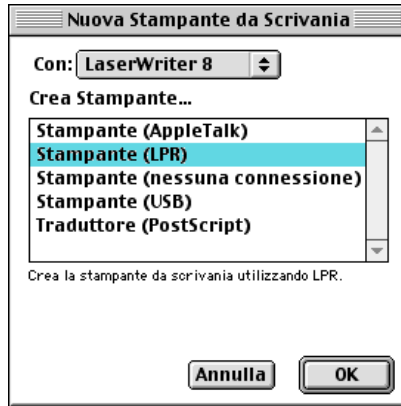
Nuova Stampante da Scrivania

Con: LaserWriter 8

Crea Stampante...

Stampante (AppleTalk)
Stampante (LPR)
Stampante (nessuna connessione)
Stampante (USB)
Traduttore (PostScript)

Crea la stampante da scrivania utilizzando LPR.

Annulla
OK